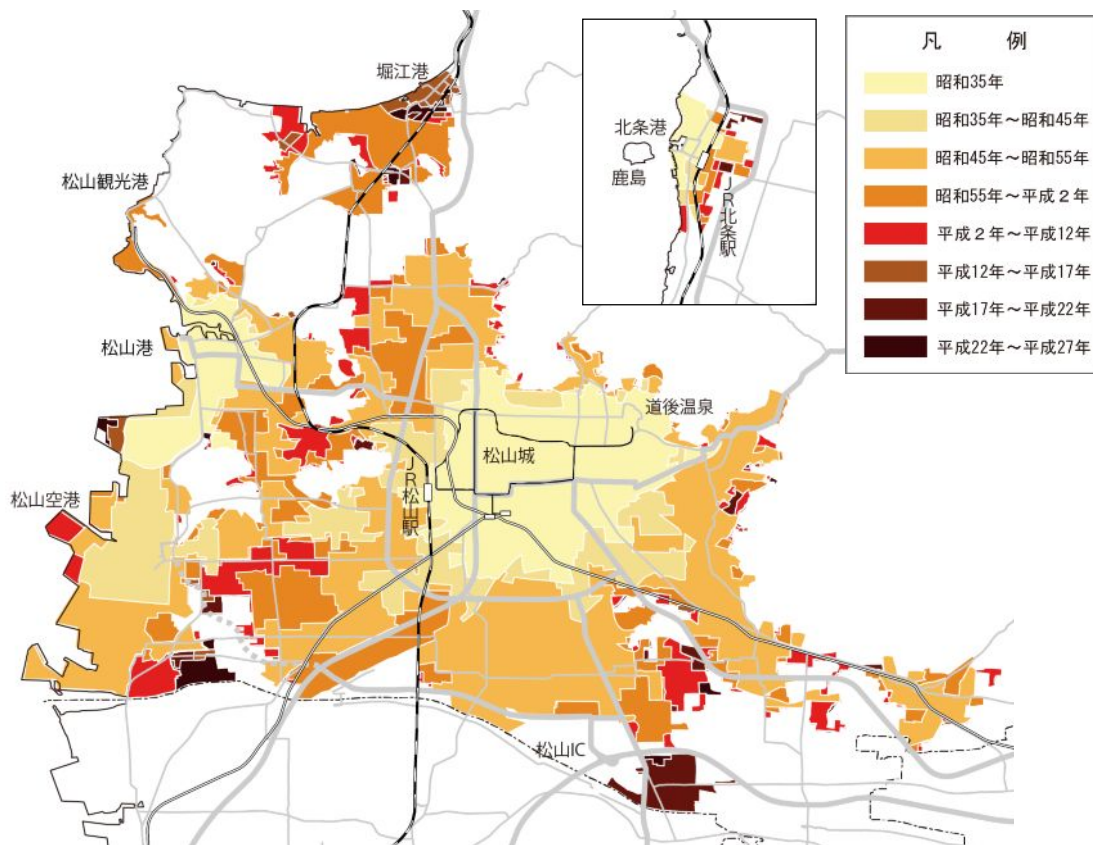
堀江港
松山観光港
松山港
松山空港
道後温泉
松山城
JR松山駅
松山IC
北条港
鹿島
JR北条駅

凡　例
昭和35年
昭和35年～昭和45年
昭和45年～昭和55年
昭和55年～平成２年
平成２年～平成12年
平成12年～平成17年
平成17年～平成22年
平成22年～平成27年